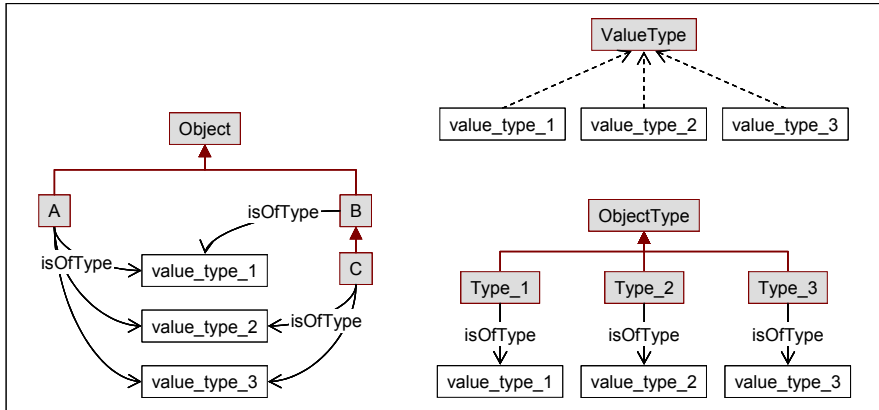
ValueType

value_type_1
value_type_2
value_type_3

Object

A
B
C

isOfType
isOfType
isOfType

value_type_1
value_type_2
value_type_3

ObjectType

Type_1
Type_2
Type_3

isOfType
isOfType
isOfType

value_type_1
value_type_2
value_type_3